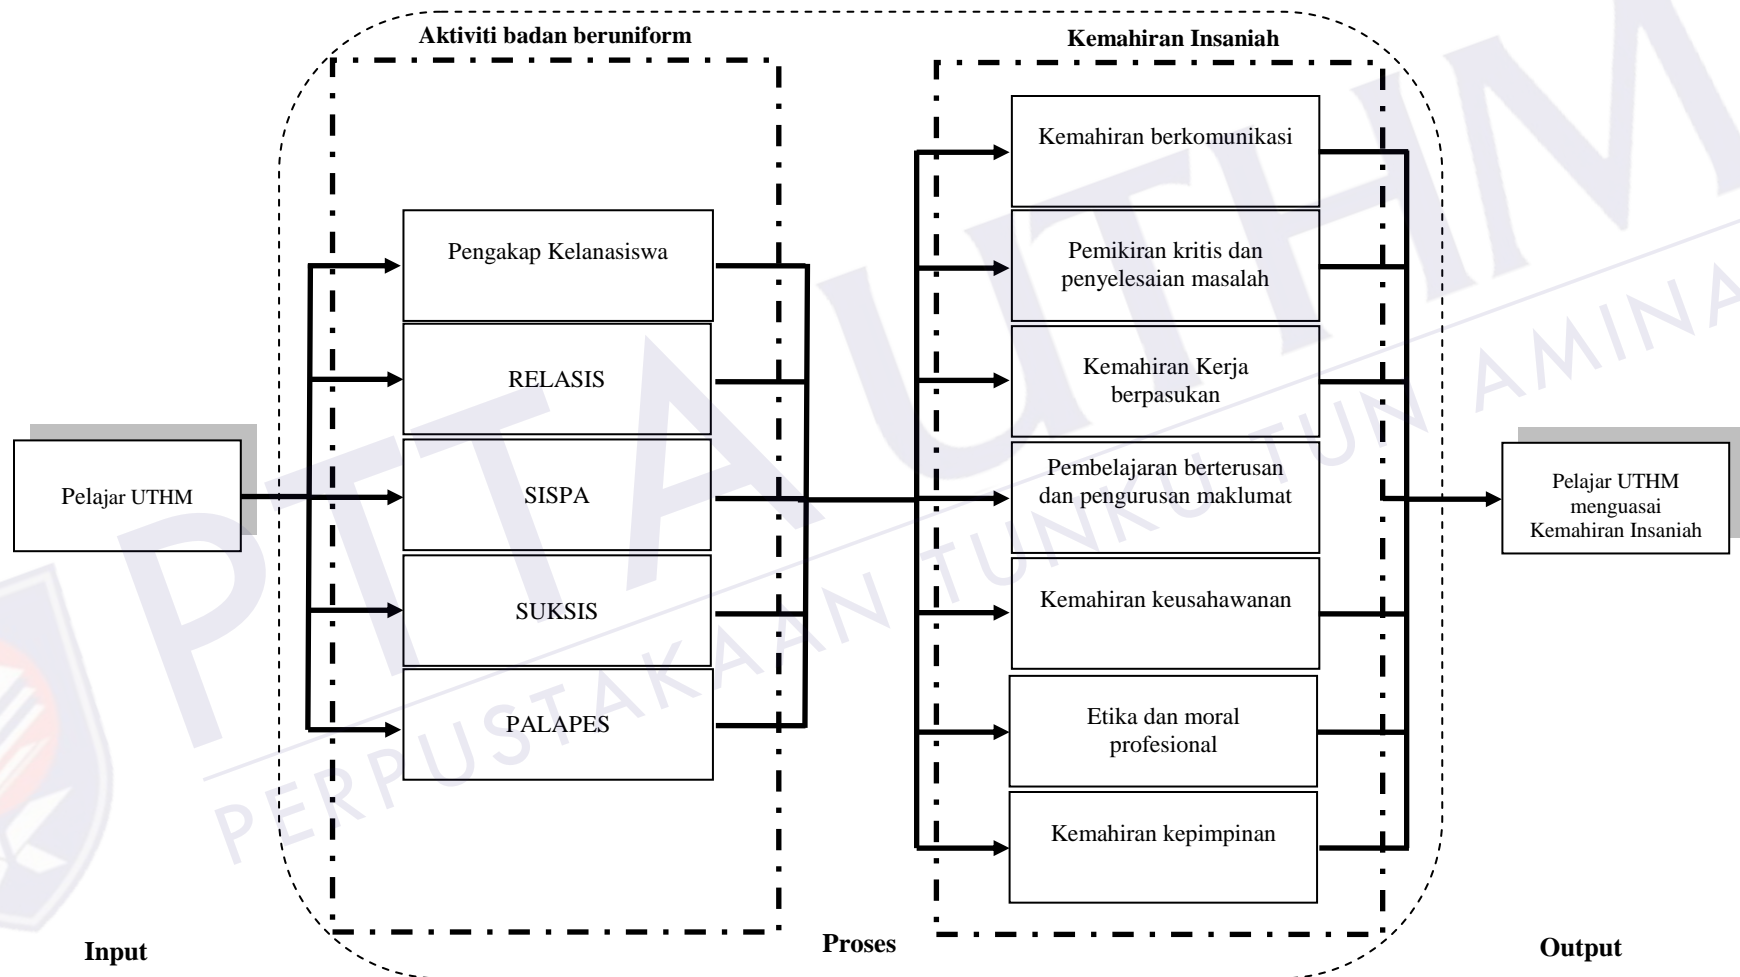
Aktiviti badan beruniform

Kemahiran Insaniah

Pelajar UTHM

Pengakap Kelanasiswa

RELASIS

SISPA

SUKSIS

PALAPES

Kemahiran berkomunikasi

Pemikiran kritis dan penyelesaian masalah

Kemahiran Kerja berpasukan

Pembelajaran berterusan dan pengurusan maklumat

Kemahiran keusahawanan

Etika dan moral profesional

Kemahiran kepimpinan

Pelajar UTHM menguasai Kemahiran Insaniah

Input

Proses

Output

PERPUSTAKAAN TUNKU TUN AMINAH

PTTAUTHM